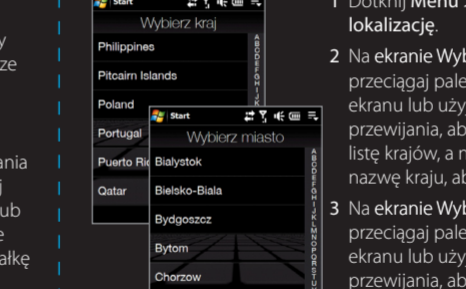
y
ze

ania
j
ub
e
ałkę

Start
Wybierz kraj
Philippines
Pitcairn Islands
Poland
Portugal
Puerto Ric
Qatar
A B C D E F G H I J K

Start
Wybierz miasto
Bialystok
Bielsko-Biala
Bydgoszcz
Bytom
Chorzow
A B C D E F G H I J K L M N O P Q R S T U

1 Dotknij Menu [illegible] lokalizację.

2 Na ekranie Wyb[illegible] przeciągaj pale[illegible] ekranu lub uży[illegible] przewijania, ab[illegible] listę krajów, a n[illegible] nazwę kraju, ab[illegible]

3 Na ekranie Wyb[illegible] przeciągaj pale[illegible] ekranu lub uży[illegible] przewijania, ab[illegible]